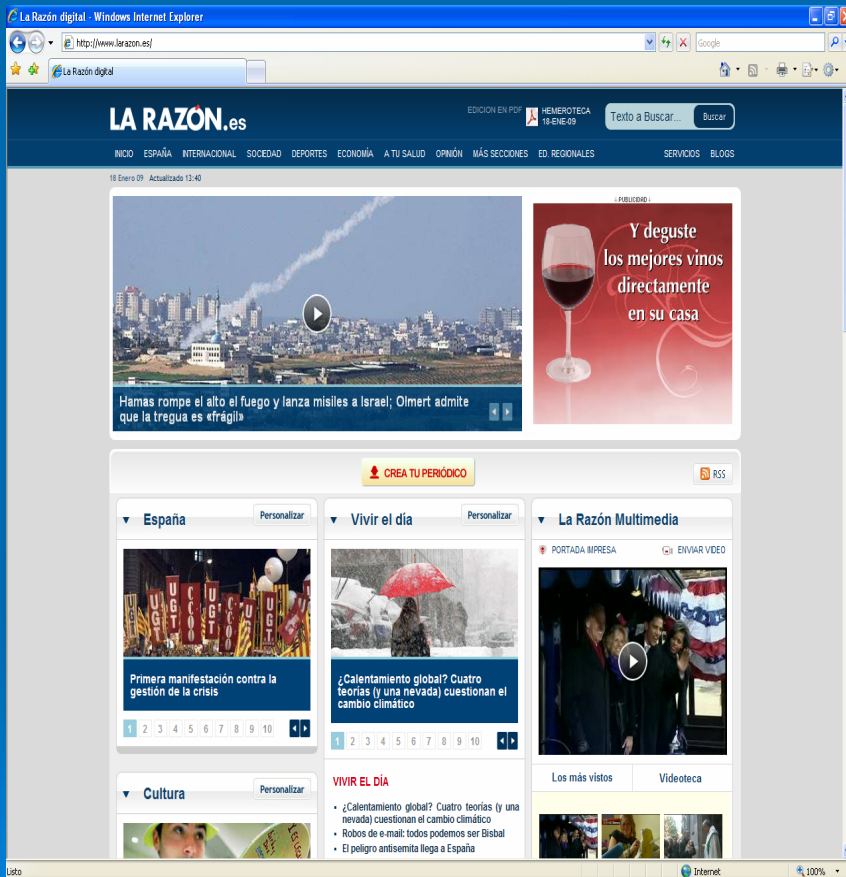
La Razón digital - Windows Internet Explorer

http://www.larazon.es/

Google

La Razón digital

LA RAZÓN.es

EDICION EN PDF HEMEROTECA 18-ENE-09

Texto a Buscar... Buscar

INICIO ESPAÑA INTERNACIONAL SOCIEDAD DEPORTES ECONOMÍA A TU SALUD OPINIÓN MÁS SECCIONES ED. REGIONALES SERVICIOS BLOGS

18 Enero 09 Actualizado 13:40

Hamas rompe el alto el fuego y lanza misiles a Israel; Olmert admite que la tregua es «frágil»

PUBLICIDAD

Y deguste los mejores vinos directamente en su casa

CREA TU PERIÓDICO

RSS

España Personalizar

UGT CCOO

Primera manifestación contra la gestión de la crisis

1 2 3 4 5 6 7 8 9 10

Vivir el día Personalizar

¿Calentamiento global? Cuatro teorías (y una nevada) cuestionan el cambio climático

1 2 3 4 5 6 7 8 9 10

VIVIR EL DÍA

¿Calentamiento global? Cuatro teorías (y una nevada) cuestionan el cambio climático

Robos de e-mail: todos podemos ser Bisbal

El peligro antisemita llega a España

La Razón Multimedia

PORTADA IMPRESA ENVIAR VIDEO

Los más vistos Videoteca

Cultura Personalizar

Listo Internet 100%